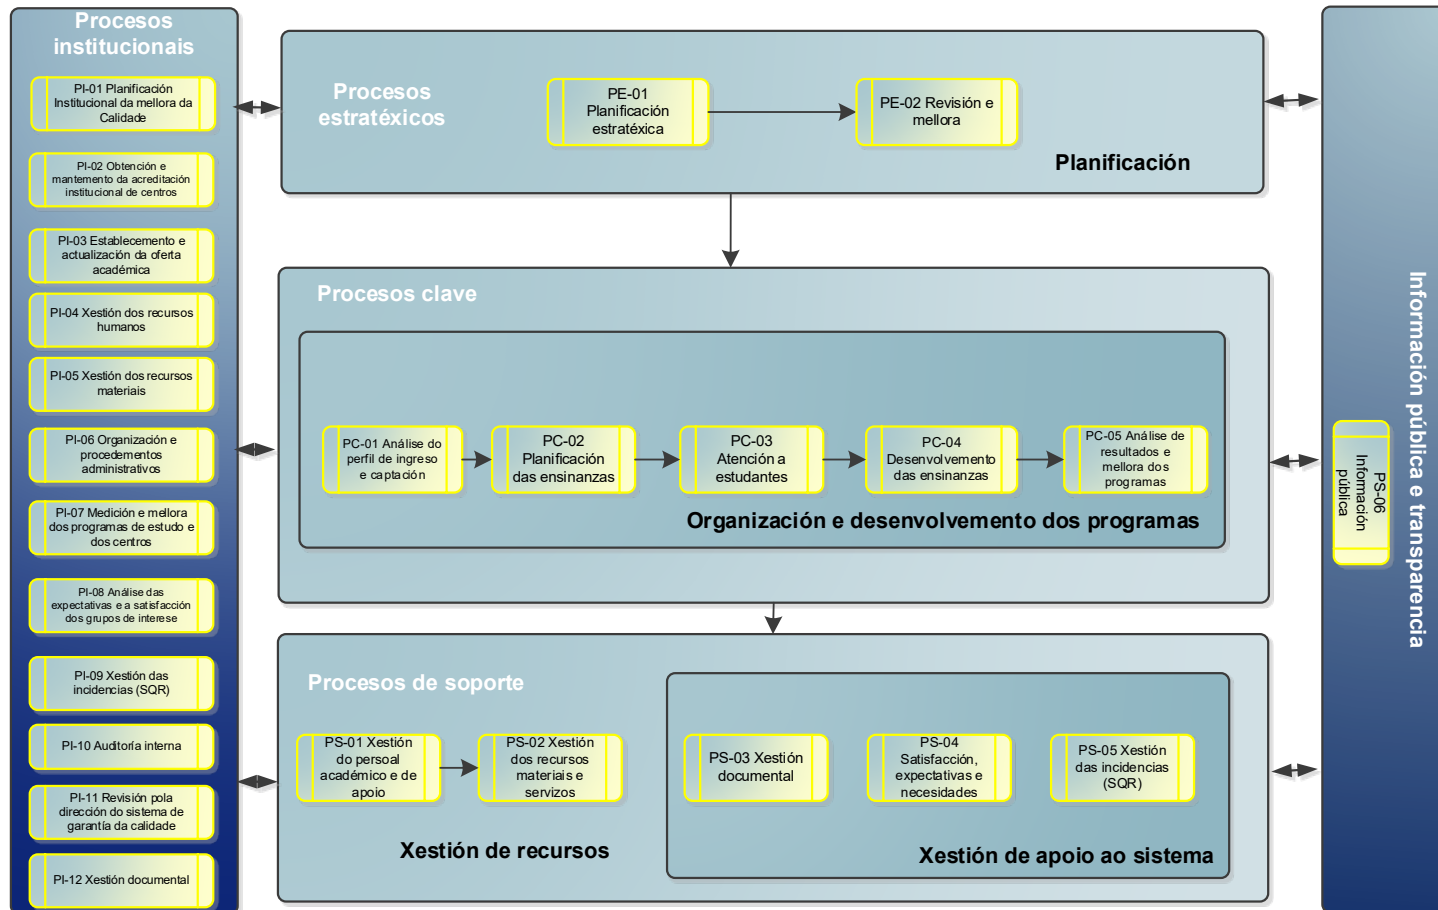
Procesos institucionais

PI-01 Planificación Institucional da mellora da Calidade

PI-02 Obtención e mantemento da acreditación institucional de centros

PI-03 Establecemento e actualización da oferta académica

PI-04 Xestión dos recursos humanos

PI-05 Xestión dos recursos materiais

PI-06 Organización e procedementos administrativos

PI-07 Medición e mellora dos programas de estudo e dos centros

PI-08 Análise das expectativas e a satisfacción dos grupos de interese

PI-09 Xestión das incidencias (SQR)

PI-10 Auditoría interna

PI-11 Revisión pola dirección do sistema de garantía da calidade

PI-12 Xestión documental

Procesos estratéxicos

PE-01 Planificación estratéxica

PE-02 Revisión e mellora

Planificación

Procesos clave

PC-01 Análise do perfil de ingreso e captación

PC-02 Planificación das ensinanzas

PC-03 Atención a estudantes

PC-04 Desenvolvemento das ensinanzas

PC-05 Análise de resultados e mellora dos programas

Organización e desenvolvemento dos programas

Procesos de soporte

PS-01 Xestión do persoal académico e de apoio

PS-02 Xestión dos recursos materiais e servizos

Xestión de recursos

PS-03 Xestión documental

PS-04 Satisfacción, expectativas e necesidades

PS-05 Xestión das incidencias (SQR)

Xestión de apoio ao sistema

PS-06 Información pública

Información pública e transparencia